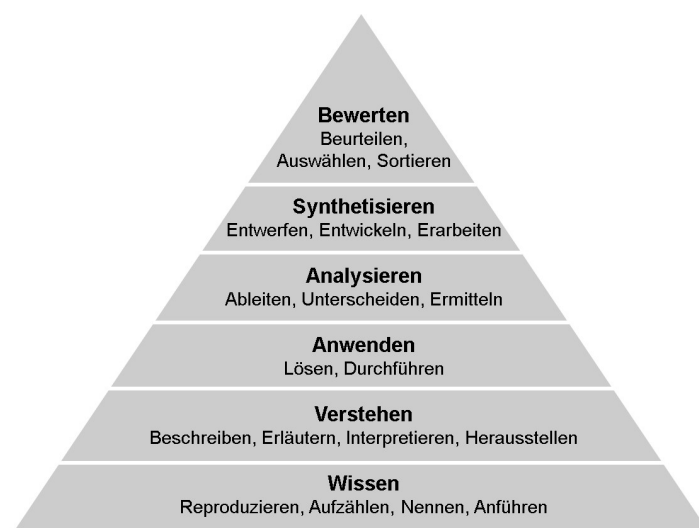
Bewerten
Beurteilen, Auswählen, Sortieren

Synthetisieren
Entwerfen, Entwickeln, Erarbeiten

Analysieren
Ableiten, Unterscheiden, Ermitteln

Anwenden
Lösen, Durchführen

Verstehen
Beschreiben, Erläutern, Interpretieren, Herausstellen

Wissen
Reproduzieren, Aufzählen, Nennen, Anführen